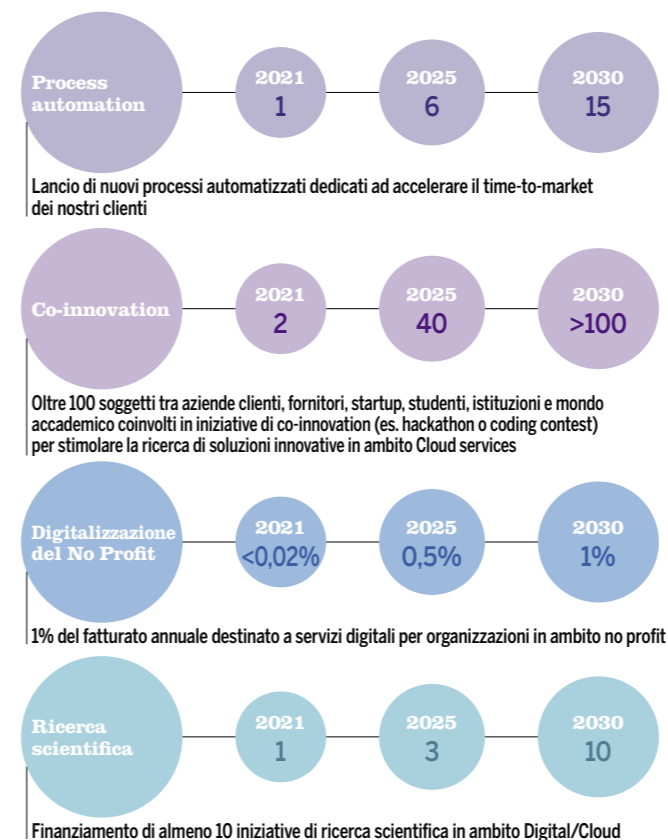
Process automation

2021
1

2025
6

2030
15

Lancio di nuovi processi automatizzati dedicati ad accelerare il time-to-market dei nostri clienti

Co-innovation

2021
2

2025
40

2030
>100

Oltre 100 soggetti tra aziende clienti, fornitori, startup, studenti, istituzioni e mondo accademico coinvolti in iniziative di co-innovation (es. hackathon o coding contest) per stimolare la ricerca di soluzioni innovative in ambito Cloud services

Digitalizzazione del No Profit

2021
<0,02%

2025
0,5%

2030
1%

1% del fatturato annuale destinato a servizi digitali per organizzazioni in ambito no profit

Ricerca scientifica

2021
1

2025
3

2030
10

Finanziamento di almeno 10 iniziative di ricerca scientifica in ambito Digital/Cloud